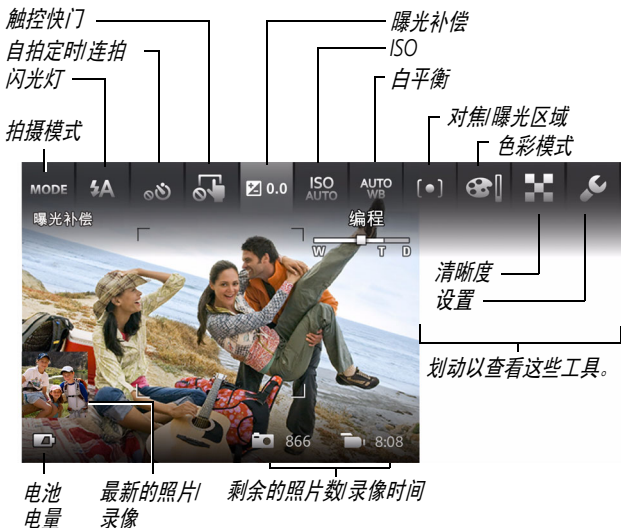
触控快门
自拍定时|连拍
闪光灯
拍摄模式
曝光补偿
ISO
白平衡
对焦|曝光区域
色彩模式

MODE
0.0
ISO AUTO
AUTO WB
[•]

曝光补偿
编程
W T D

清晰度
设置
划动以查看这些工具。

866
8:08

电池电量
最新的照片|录像
剩余的照片数|录像时间